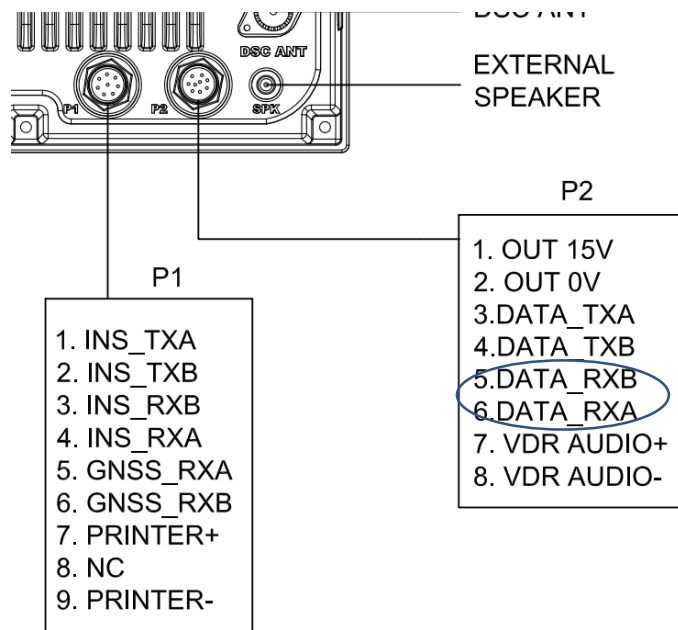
DSC ANT

DSC ANT

P1

P2

SPK

EXTERNAL SPEAKER

P2

1. OUT 15V
2. OUT 0V
3.DATA_TXA
4.DATA_TXB
5.DATA_RXB
6.DATA_RXA
7. VDR AUDIO+
8. VDR AUDIO-

P1

1. INS_TXA
2. INS_TXB
3. INS_RXB
4. INS_RXA
5. GNSS_RXA
6. GNSS_RXB
7. PRINTER+
8. NC
9. PRINTER-